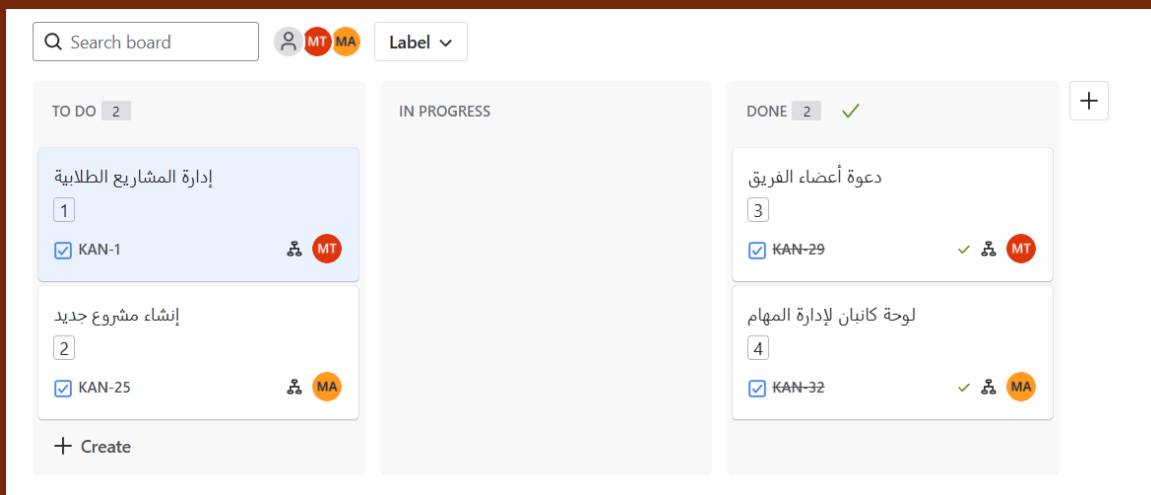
Search board

MT MA

Label

+

TO DO 2

إدارة المشاريع الطلابية

1

KAN-1 MT

إنشاء مشروع جديد

2

KAN-25 MA

+ Create

IN PROGRESS

DONE 2 ✓

دعوة أعضاء الفريق

3

~~KAN-29~~ ✓ MT

لوحة كانبان لإدارة المهام

4

~~KAN-32~~ ✓ MA